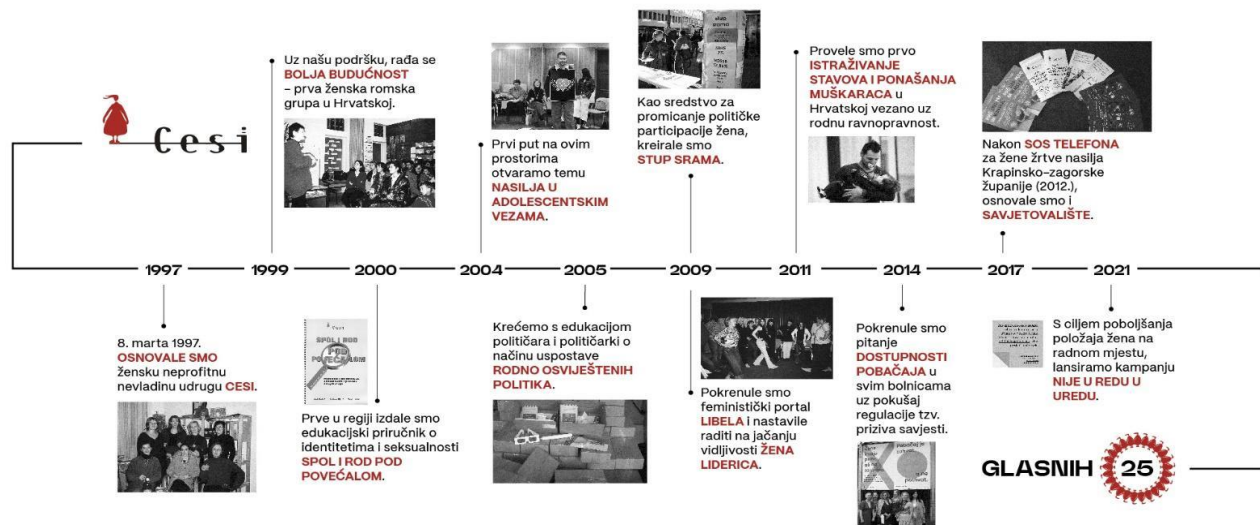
Cesi

1997

8. marta 1997. OSNOVALE SMO žensku neprofitnu nevladinu udrugu CESI.

1999

Uz našu podršku, rađa se BOLJA BUDUĆNOST – prva ženska romska grupa u Hrvatskoj.

2000

SPOL I ROD POD POVEĆALOM

Prve u regiji izdale smo edukacijski priručnik o identitetima i seksualnosti SPOL I ROD POD POVEĆALOM.

2004

Prvi put na ovim prostorima otvaramo temu NASILJA U ADOLESCENTSKIM VEZAMA.

2005

Krećemo s edukacijom političara i političarki o načinu uspostave RODNO OSVIJEŠTENIH POLITIKA.

Kao sredstvo za promicanje političke participacije žena, kreirale smo STUP SRAMA.

2009

Pokrenule smo feministički portal LIBELA i nastavile raditi na jačanju vidljivosti ŽENA LIDERICA.

2011

Provele smo prvo ISTRAŽIVANJE STAVOVA I PONAŠANJA MUŠKARACA u Hrvatskoj vezano uz rodnu ravnopravnost.

2014

Pokrenule smo pitanje DOSTUPNOSTI POBAČAJA u svim bolnicama uz pokušaj regulacije tzv. priziva savjesti.

2017

Nakon SOS TELEFONA za žene žrtve nasilja Krapinsko-zagorske županije (2012.), osnovale smo i SAVJETOVALIŠTE.

2021

S ciljem poboljšanja položaja žena na radnom mjestu, lansiramo kampanju NIJE U REDU U UREDU.

GLASNIH 25